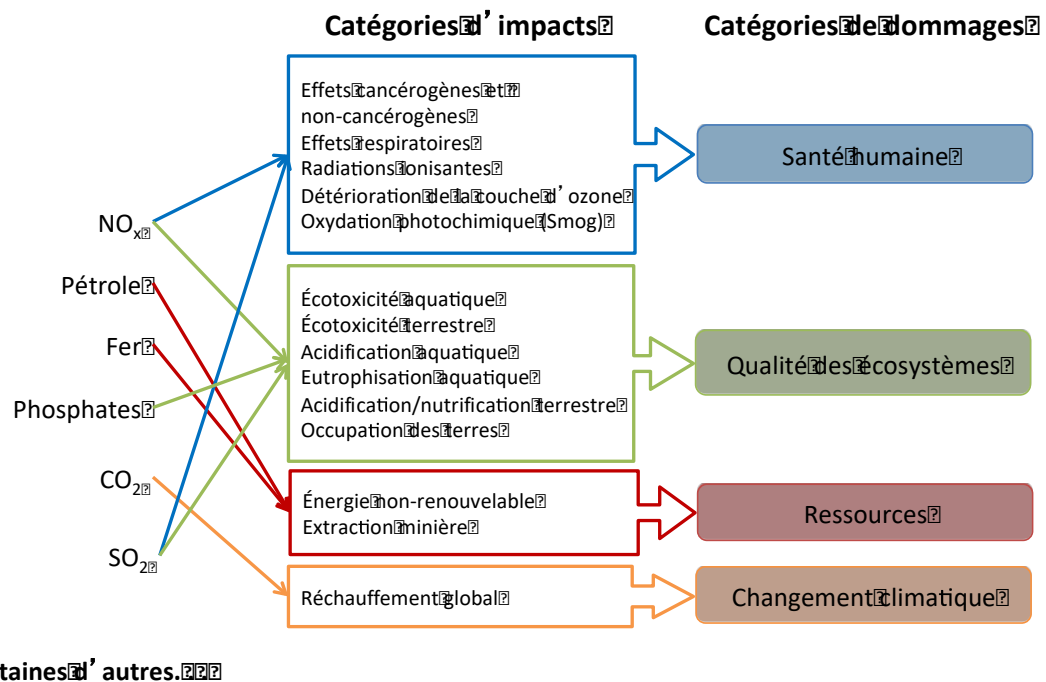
Catégories d'impacts

Catégories de dommages

Effets cancérogènes et non-cancérogènes
Effets respiratoires
Radiations ionisantes
Détérioration de la couche d'ozone
Oxydation photochimique (Smog)

Santé humaine

$NO_x$

Pétrole

Fer

Phosphates

$CO_2$

$SO_2$

Écotoxicité aquatique
Écotoxicité terrestre
Acidification aquatique
Eutrophisation aquatique
Acidification/nutrification terrestre
Occupation des terres

Qualité des écosystèmes

Énergie non-renouvelable
Extraction minière

Ressources

Réchauffement global

Changement climatique

taines d'autres.